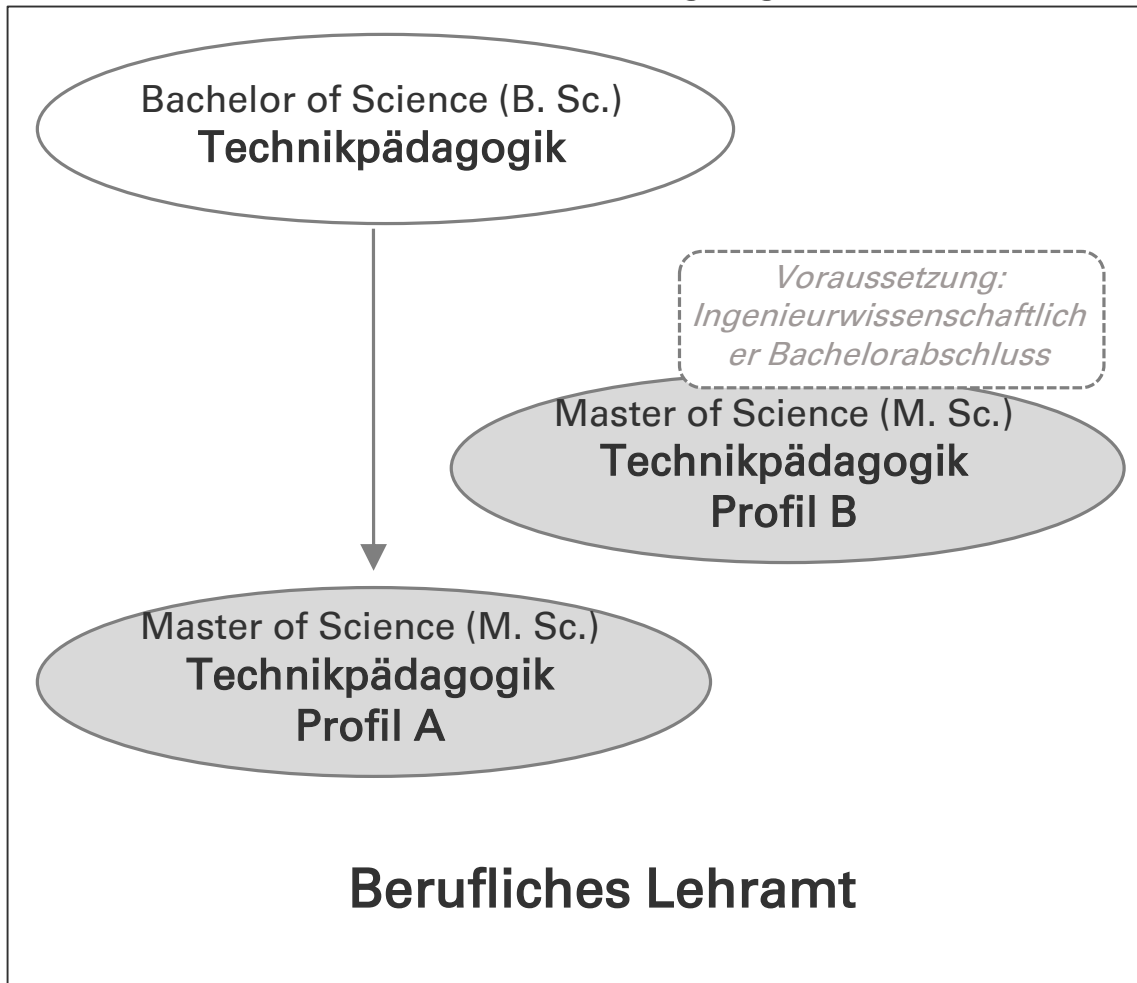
Bachelor of Science (B. Sc.)
Technikpädagogik

Voraussetzung: Ingenieurwissenschaftlicher Bachelorabschluss

Master of Science (M. Sc.)
Technikpädagogik
Profil B

Master of Science (M. Sc.)
Technikpädagogik
Profil A

Berufliches Lehramt